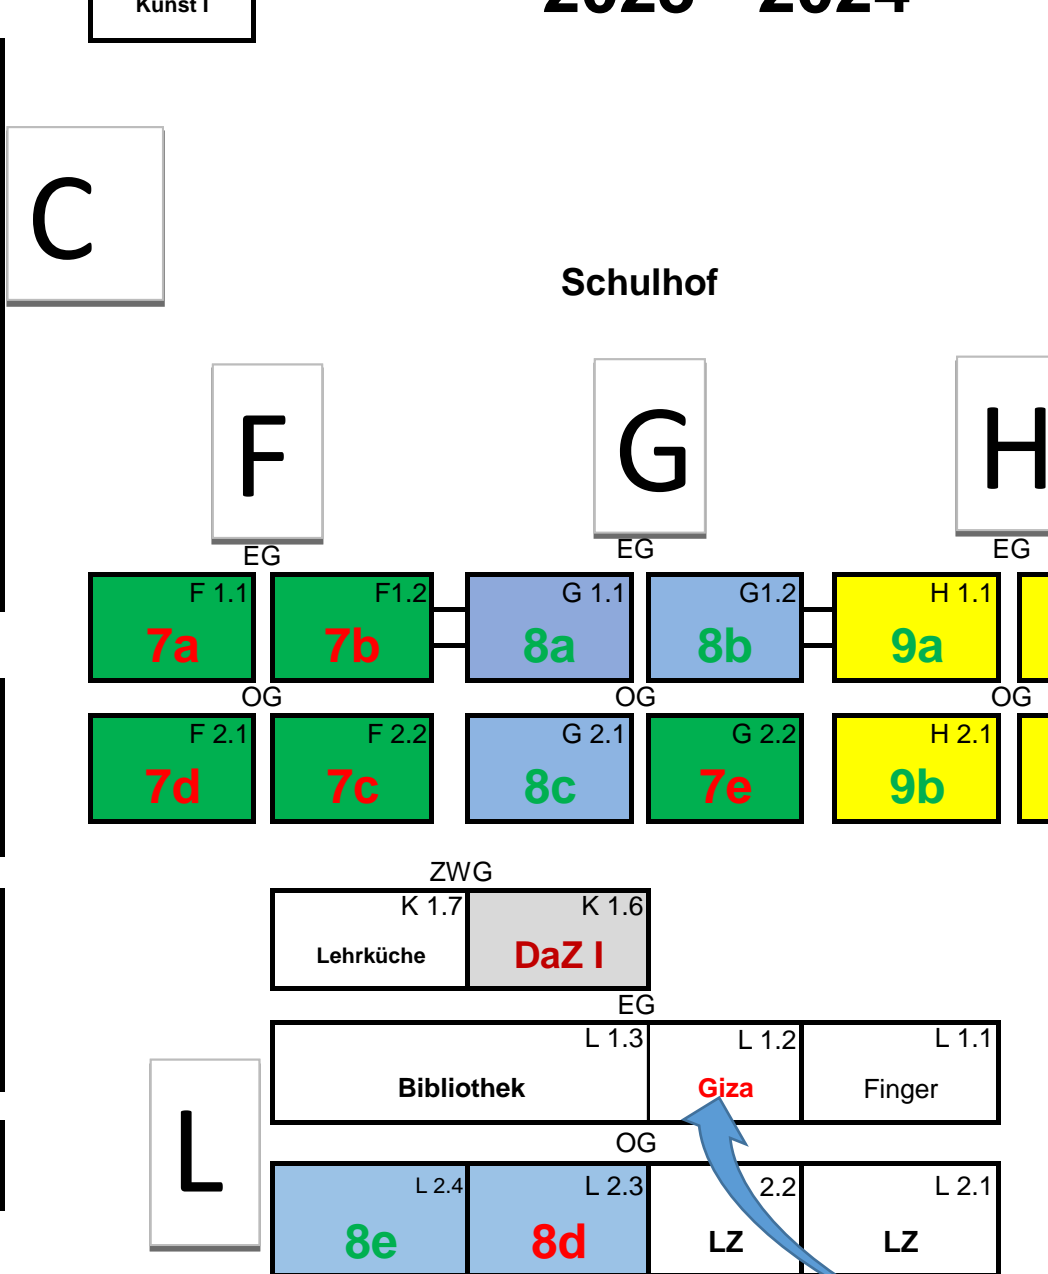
Kunst I

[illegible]

C

Schulhof

F

G

H

EG

EG

EG

| F 1.1 7a | F1.2 7b | G 1.1 8a | G1.2 8b | H 1.1 9a |
|---|---|---|---|---|

OG

OG

OG

| F 2.1 7d | F 2.2 7c | G 2.1 8c | G 2.2 7e | H 2.1 9b |
|---|---|---|---|---|

ZWG

| K 1.7 Lehrküche | K 1.6 DaZ I |
|---|---|

EG

| L 1.3 Bibliothek | L 1.2 Giza | L 1.1 Finger |
|---|---|---|

L

OG

| L 2.4 8e | L 2.3 8d | 2.2 LZ | L 2.1 LZ |
|---|---|---|---|